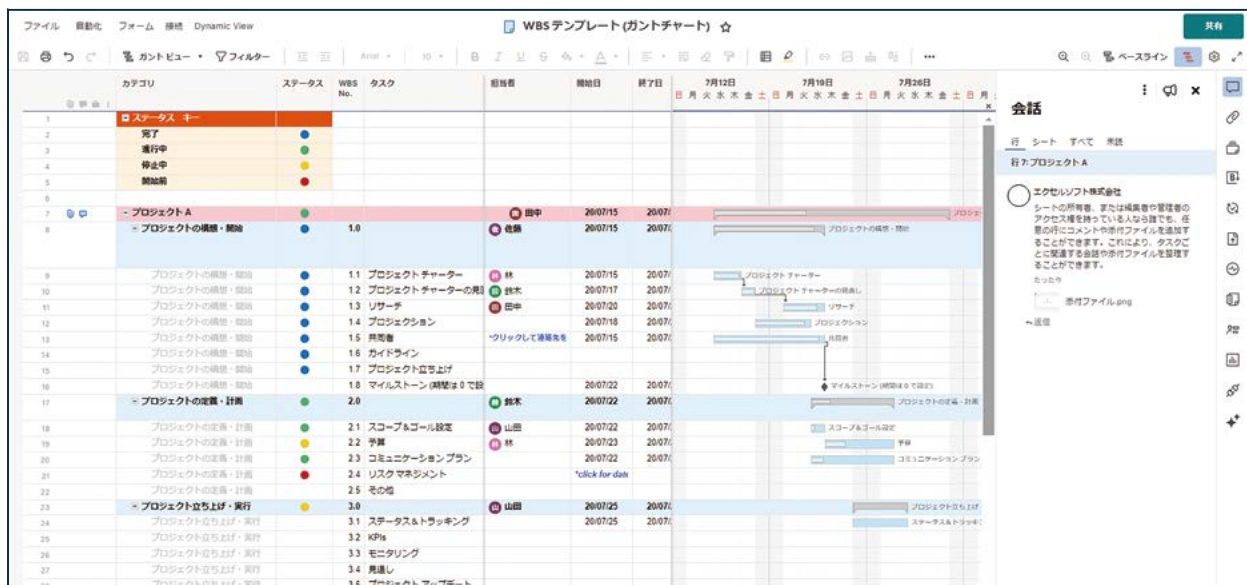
ファイル 自動化 フォーム 接続 Dynamic View

WBS テンプレート (ガントチャート) ☆

共有

ガントビュー ▾ フィルター Arial 10 ベースライン

| | カテゴリ | ステータス | WBS No. | タスク | 担当者 | 開始日 | 終了日 |
|---|---|---|---|---|---|---|---|
| 1 | ステータス キー | | | | | | |
| 2 | 完了 | ● | | | | | |
| 3 | 進行中 | ● | | | | | |
| 4 | 停止中 | ● | | | | | |
| 5 | 開始前 | ● | | | | | |
| 6 | | | | | | | |
| 7 | - プロジェクト A | ● | | | 田中 | 20/07/15 | 20/07/ |
| 8 | - プロジェクトの構想・開始 | ● | 1.0 | | 佐藤 | 20/07/15 | 20/07/ |
| 9 | プロジェクトの構想・開始 | ● | 1.1 | プロジェクト チャーター | 林 | 20/07/15 | 20/07/ |
| 10 | プロジェクトの構想・開始 | ● | 1.2 | プロジェクト チャーターの見 | 鈴木 | 20/07/17 | 20/07/ |
| 11 | プロジェクトの構想・開始 | ● | 1.3 | リサーチ | 田中 | 20/07/20 | 20/07/ |
| 12 | プロジェクトの構想・開始 | ● | 1.4 | プロジェクション | | 20/07/18 | 20/07/ |
| 13 | プロジェクトの構想・開始 | ● | 1.5 | 共同者 | *クリックして連絡先を | 20/07/15 | 20/07/ |
| 14 | プロジェクトの構想・開始 | ● | 1.6 | ガイドライン | | | |
| 15 | プロジェクトの構想・開始 | ● | 1.7 | プロジェクト立ち上げ | | | |
| 16 | プロジェクトの構想・開始 | | 1.8 | マイルストーン (期間は 0 で設 | | 20/07/22 | 20/07/ |
| 17 | - プロジェクトの定義・計画 | ● | 2.0 | | 鈴木 | 20/07/22 | 20/07/ |
| 18 | プロジェクトの定義・計画 | ● | 2.1 | スコープ&ゴール設定 | 山田 | 20/07/22 | 20/07/ |
| 19 | プロジェクトの定義・計画 | ● | 2.2 | 予算 | 林 | 20/07/23 | 20/07/ |
| 20 | プロジェクトの定義・計画 | ● | 2.3 | コミュニケーション プラン | | 20/07/22 | 20/07/ |
| 21 | プロジェクトの定義・計画 | ● | 2.4 | リスク マネジメント | *click for date | | |
| 22 | プロジェクトの定義・計画 | | 2.5 | その他 | | | |
| 23 | - プロジェクト立ち上げ・実行 | ● | 3.0 | | 山田 | 20/07/25 | 20/07/ |
| 24 | プロジェクト立ち上げ・実行 | | 3.1 | ステータス&トラッキング | | 20/07/25 | 20/07/ |
| 25 | プロジェクト立ち上げ・実行 | | 3.2 | KPIs | | | |
| 26 | プロジェクト立ち上げ・実行 | | 3.3 | モニタリング | | | |
| 27 | プロジェクト立ち上げ・実行 | | 3.4 | 見通し | | | |
| | プロジェクト立ち上げ・実行 | | 3.5 | プロジェクト アップデート | | | |

7月12日 日 月 火 水 木 金 土 7月19日 日 月 火 水 木 金 土 7月26日 日 月 火 水 木 金 土 日 月

プロジェ プロジェクトの構想・開始 プロジェクト チャーター プロジェクト チャーターの見直し リサーチ プロジェクション 共同者 マイルストーン (期間は 0 で設定) プロジェクトの定義・計画 スコープ&ゴール設定 予算 コミュニケーション プラン プロジェクト立ち上げ ステータス&トラッキング

会話

行 シート すべて 未読

行 7: プロジェクト A

エクセルソフト株式会社
シートの所有者、または編集者や管理者のアクセス権を持っている人なら誰でも、任意の行にコメントや添付ファイルを追加することができます。これにより、タスクごとに関連する会話や添付ファイルを整理することができます。
たった今
添付ファイル.png
返信